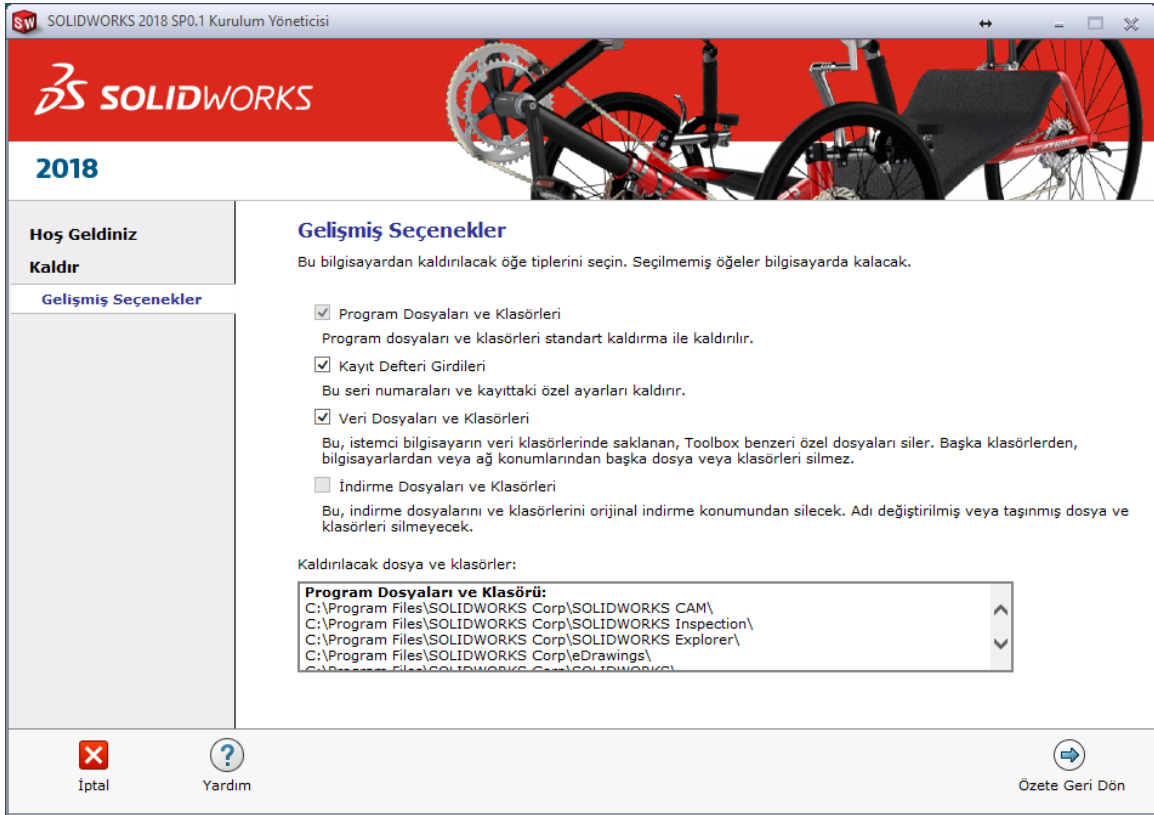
SOLIDWORKS 2018 SP0.1 Kurulum Yöneticisi

SOLIDWORKS

2018

Hoş Geldiniz
Kaldır
Gelişmiş Seçenekler

Gelişmiş Seçenekler

Bu bilgisayardan kaldırılacak öğe tiplerini seçin. Seçilmemiş öğeler bilgisayarda kalacak.

Program Dosyaları ve Klasörleri
Program dosyaları ve klasörleri standart kaldırma ile kaldırılır.

Kayıt Defteri Girdileri
Bu seri numaraları ve kayıttaki özel ayarları kaldırır.

Veri Dosyaları ve Klasörleri
Bu, istemci bilgisayarın veri klasörlerinde saklanan, Toolbox benzeri özel dosyaları siler. Başka klasörlerden, bilgisayarlardan veya ağ konumlarından başka dosya veya klasörleri silmez.

İndirme Dosyaları ve Klasörleri
Bu, indirme dosyalarını ve klasörlerini orijinal indirme konumundan silecek. Adı değiştirilmiş veya taşınmış dosya ve klasörleri silmeyecek.

Kaldırılacak dosya ve klasörler:

Program Dosyaları ve Klasörü:
C:\Program Files\SOLIDWORKS Corp\SOLIDWORKS CAM\
C:\Program Files\SOLIDWORKS Corp\SOLIDWORKS Inspection\
C:\Program Files\SOLIDWORKS Corp\SOLIDWORKS Explorer\
C:\Program Files\SOLIDWORKS Corp\eDrawings\
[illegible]

İptal
Yardım
Özete Geri Dön